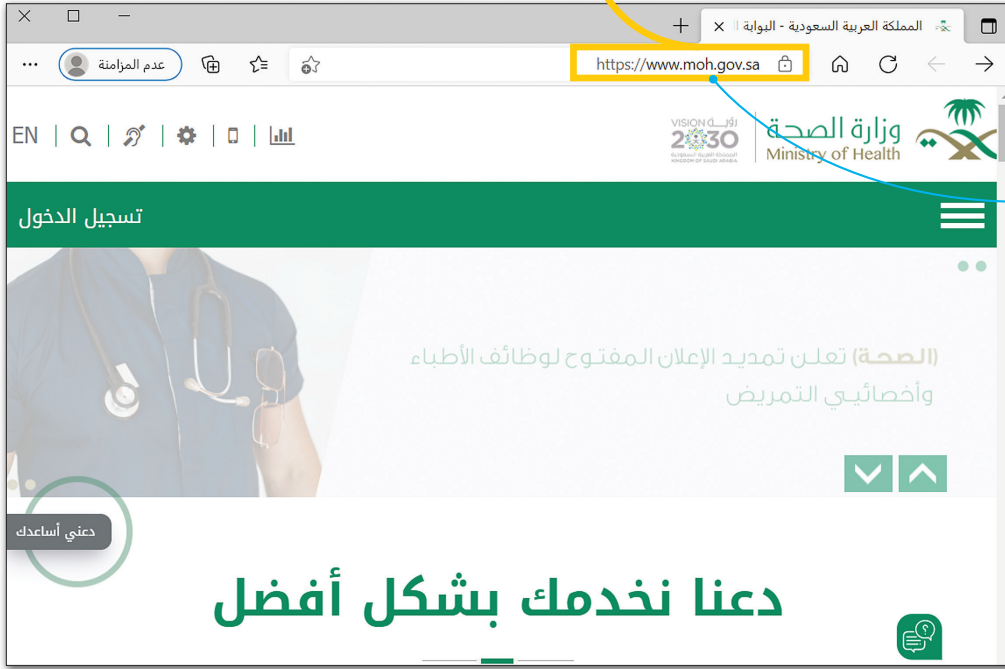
المملكة العربية السعودية - البوابة

https://www.moh.gov.sa

عدم المزامنة

وزارة الصحة
Ministry of Health

VISION رؤية 2030
المملكة العربية السعودية
KINGDOM OF SAUDI ARABIA

EN

تسجيل الدخول

(الصحة) تعلن تمديد الإعلان المفتوح لوظائف الأطباء وأخصائيي التمريض

دعني أساعدك

دعنا نخدمك بشكل أفضل